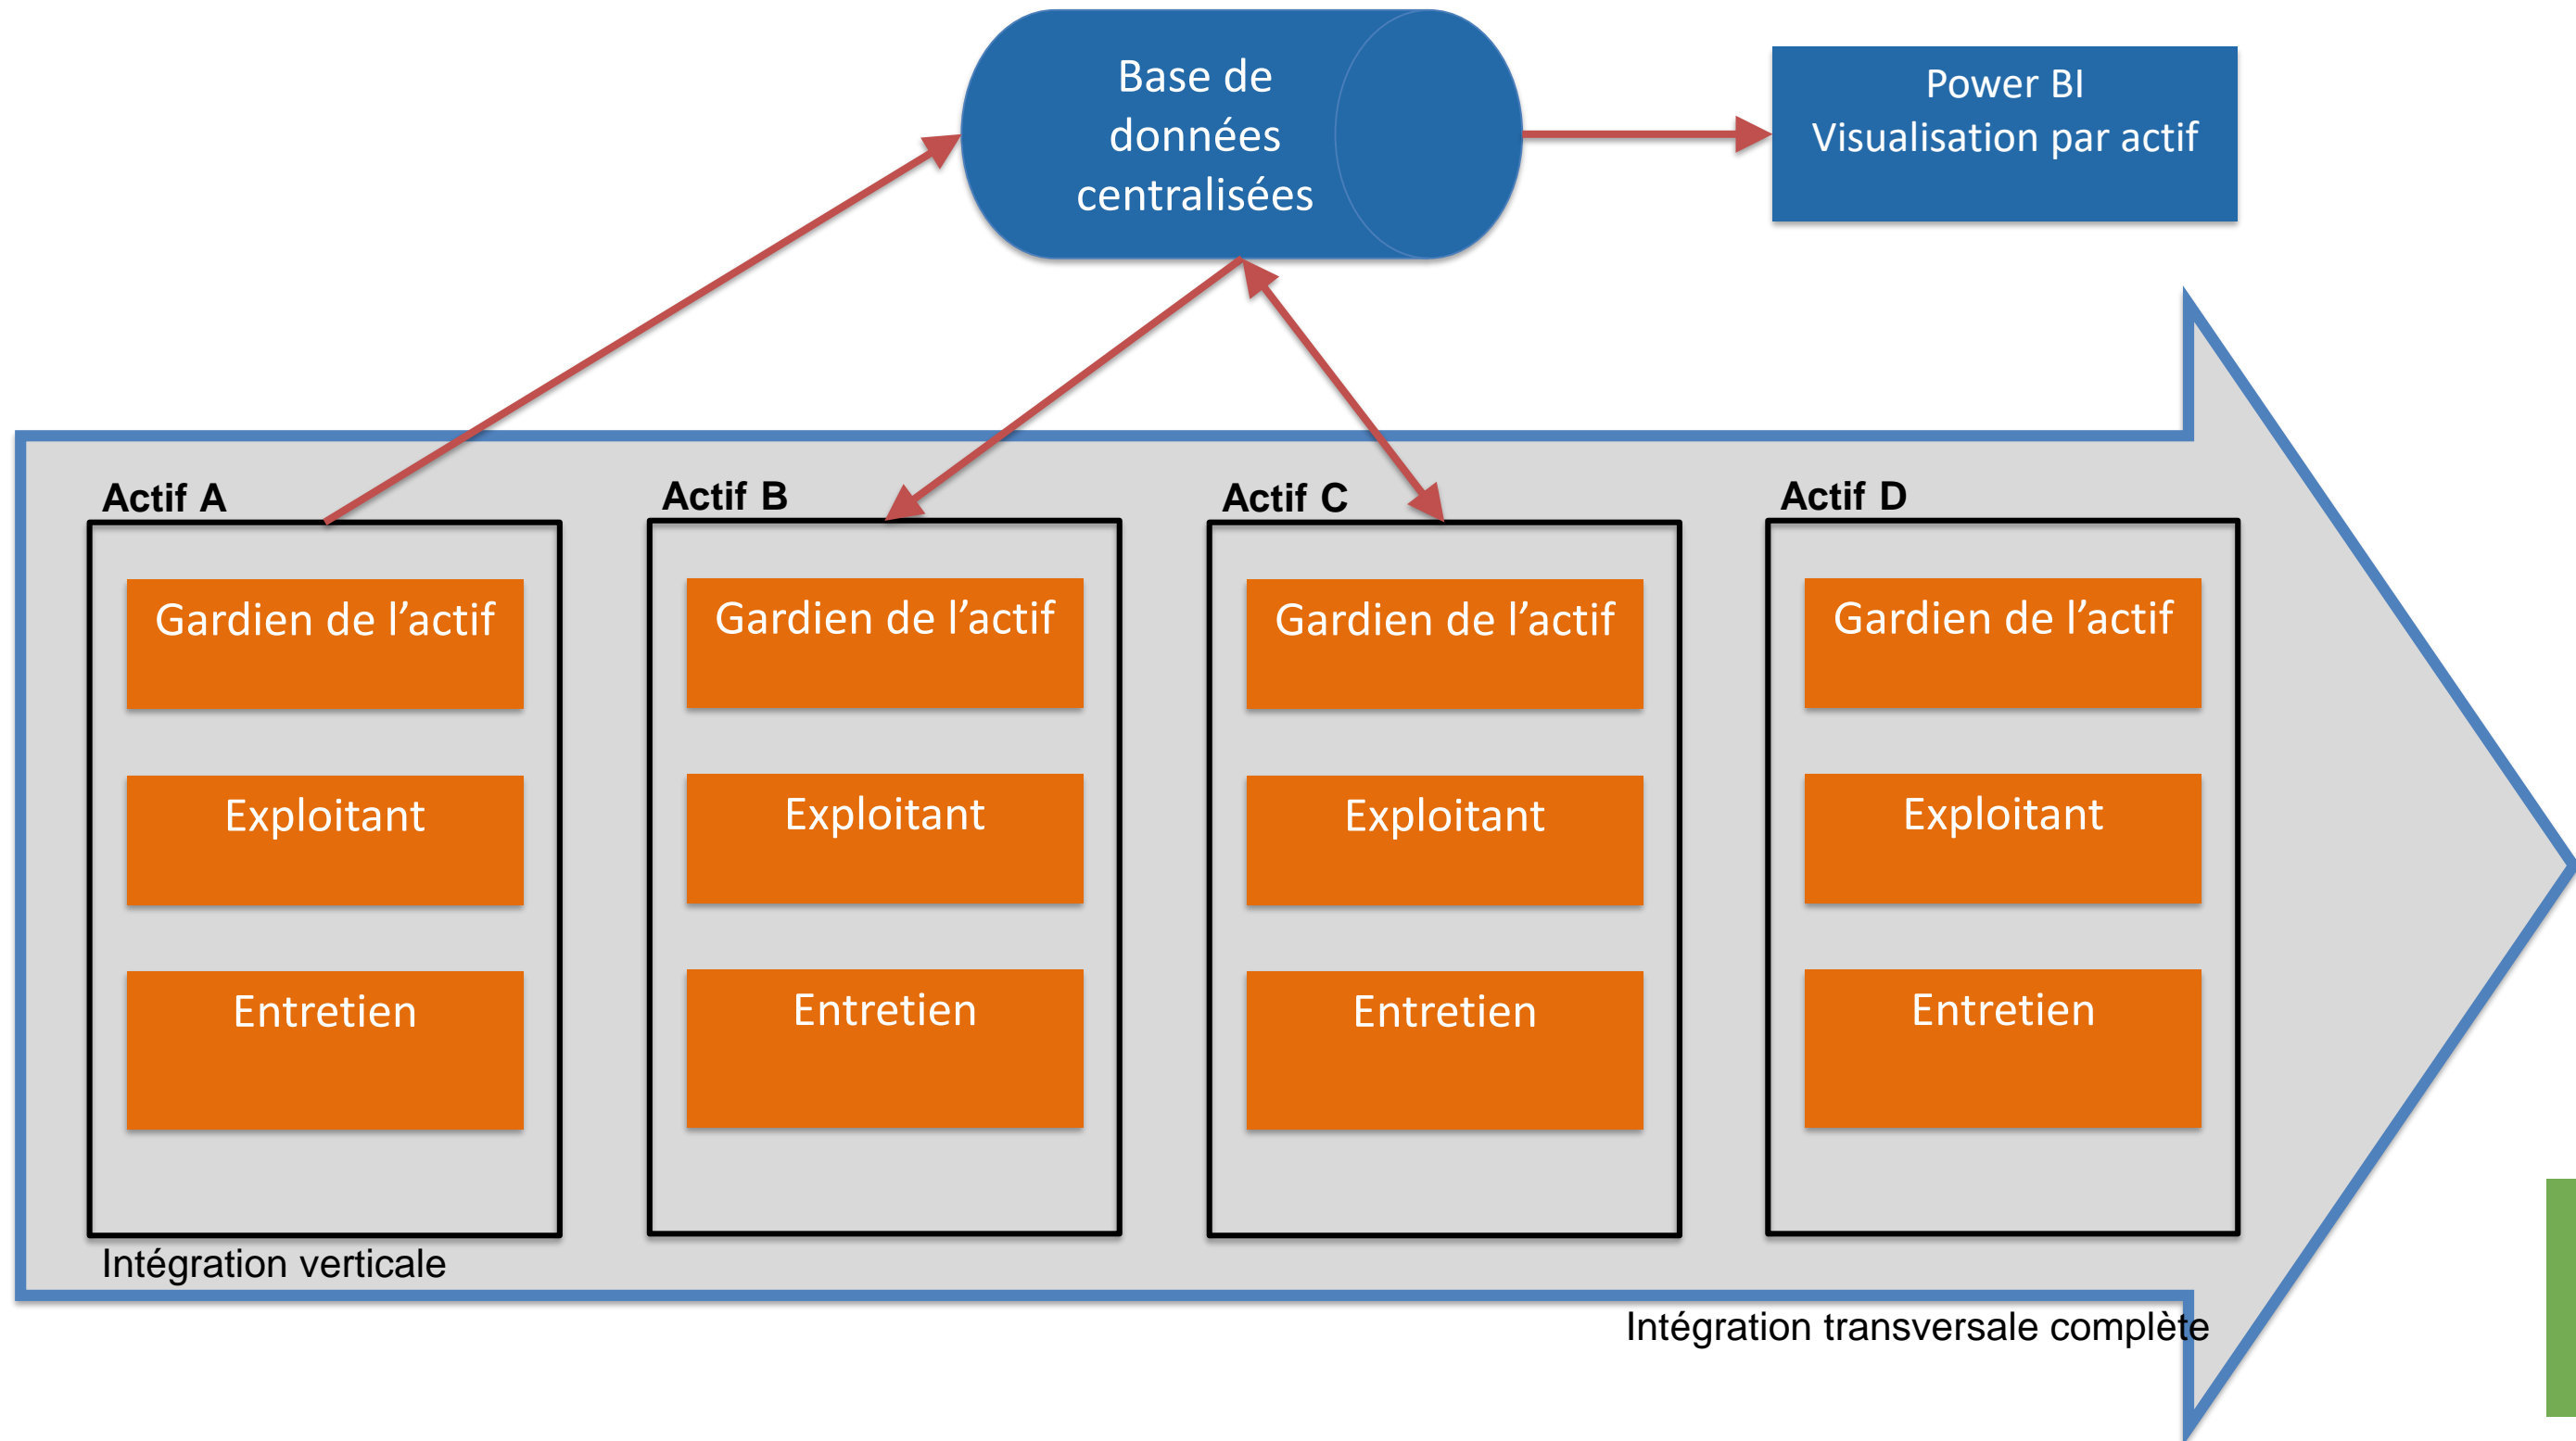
Base de données centralisées

Power BI
Visualisation par actif

Actif A

Gardien de l’actif

Exploitant

Entretien

Actif B

Gardien de l’actif

Exploitant

Entretien

Actif C

Gardien de l’actif

Exploitant

Entretien

Actif D

Gardien de l’actif

Exploitant

Entretien

Intégration verticale

Intégration transversale complète